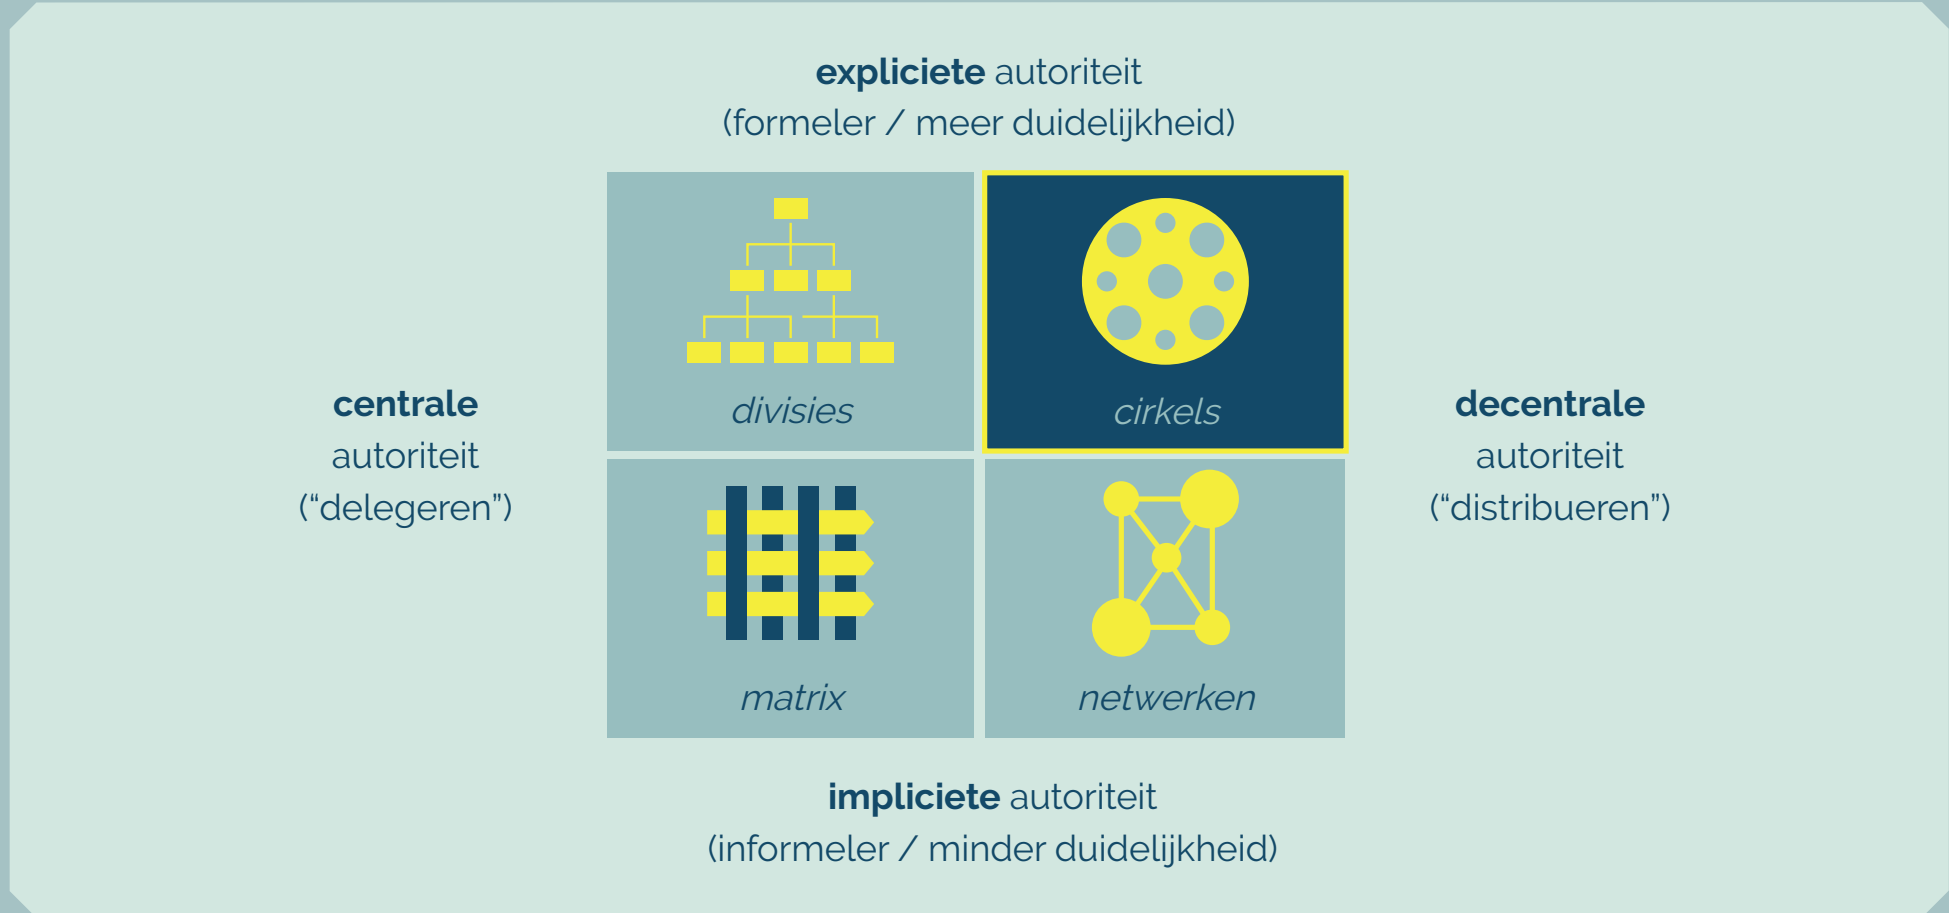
**expliciete** autoriteit
(formeler / meer duidelijkheid)

**centrale**
autoriteit
(“delegeren”)

divisies

cirkels

**decentrale**
autoriteit
(“distribueren”)

matrix

netwerken

**impliciete** autoriteit
(informeler / minder duidelijkheid)